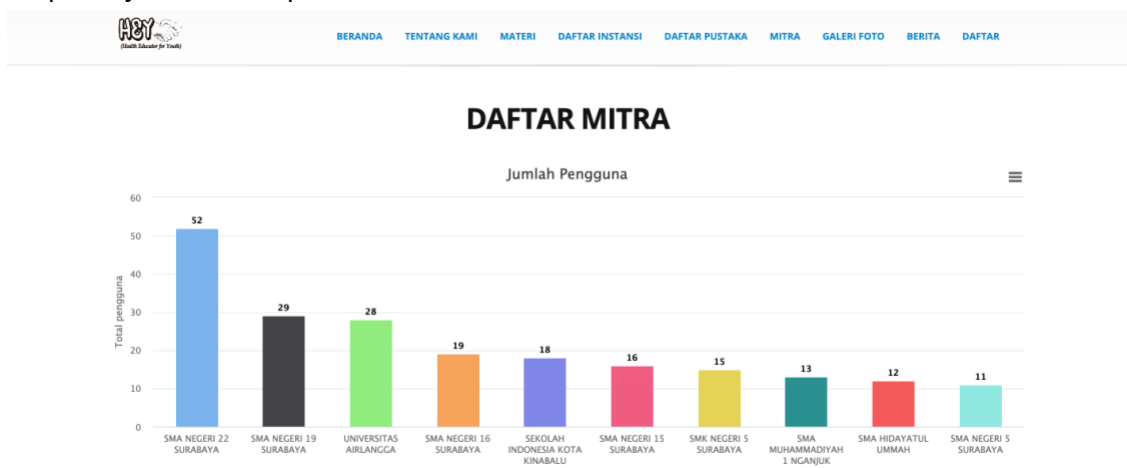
HEY
(Health Educator for Youth)

BERANDA TENTANG KAMI MATERI DAFTAR INSTANSI DAFTAR PUSTAKA MITRA GALERI FOTO BERITA DAFTAR

DAFTAR MITRA

Jumlah Pengguna

Total pengguna

60
50
40
30
20
10
0

52
29
28
19
18
16
15
13
12
11

SMA NEGERI 22 SURABAYA
SMA NEGERI 19 SURABAYA
UNIVERSITAS AIRLANGGA
SMA NEGERI 16 SURABAYA
SEKOLAH INDONESIA KOTA KINABALU
SMA NEGERI 15 SURABAYA
SMK NEGERI 5 SURABAYA
SMA MUHAMMADIYAH 1 NGANJUK
SMA HIDAYATUL UMMAH
SMA NEGERI 5 SURABAYA